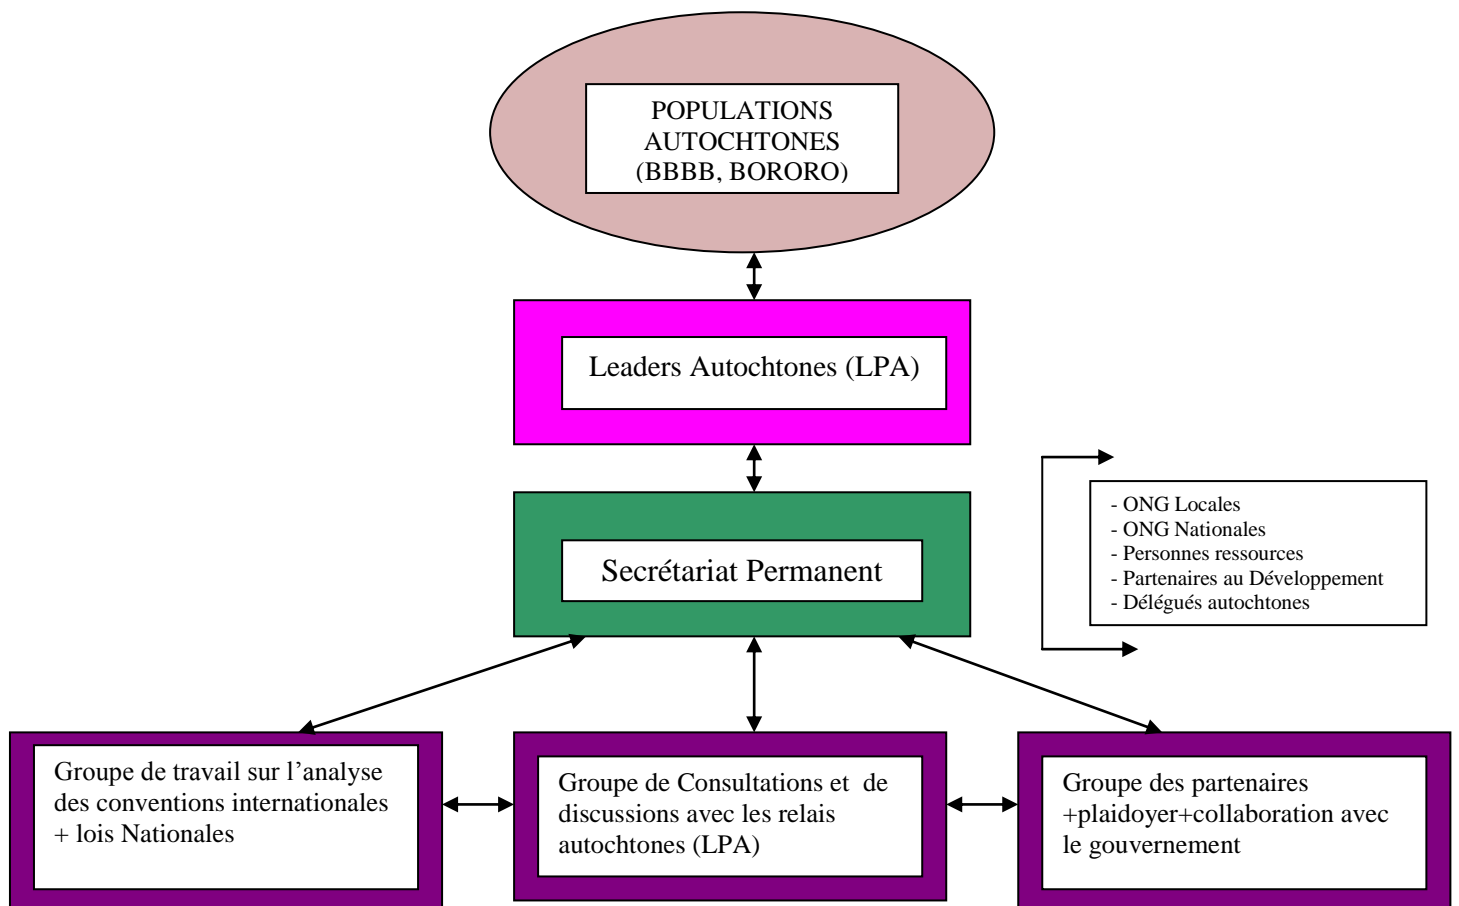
POPULATIONS AUTOCHTONES (BBBB, BORORO)

Leaders Autochtones (LPA)

Secrétariat Permanent

- ONG Locales
- ONG Nationales
- Personnes ressources
- Partenaires au Développement
- Délégués autochtones

Groupe de travail sur l'analyse des conventions internationales + lois Nationales

Groupe de Consultations et de discussions avec les relais autochtones (LPA)

Groupe des partenaires +plaidoyer+collaboration avec le gouvernement